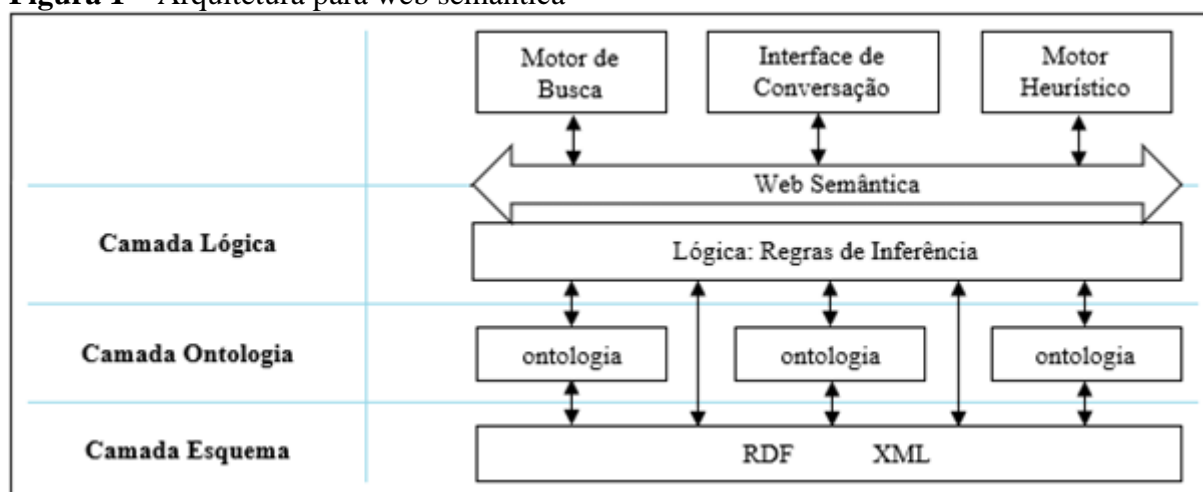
Figura 1 – Arquitetura para web semântica

Motor de Busca

Interface de Conversação

Motor Heurístico

Web Semântica

Camada Lógica

Lógica: Regras de Inferência

Camada Ontologia

ontologia

ontologia

ontologia

Camada Esquema

RDF XML